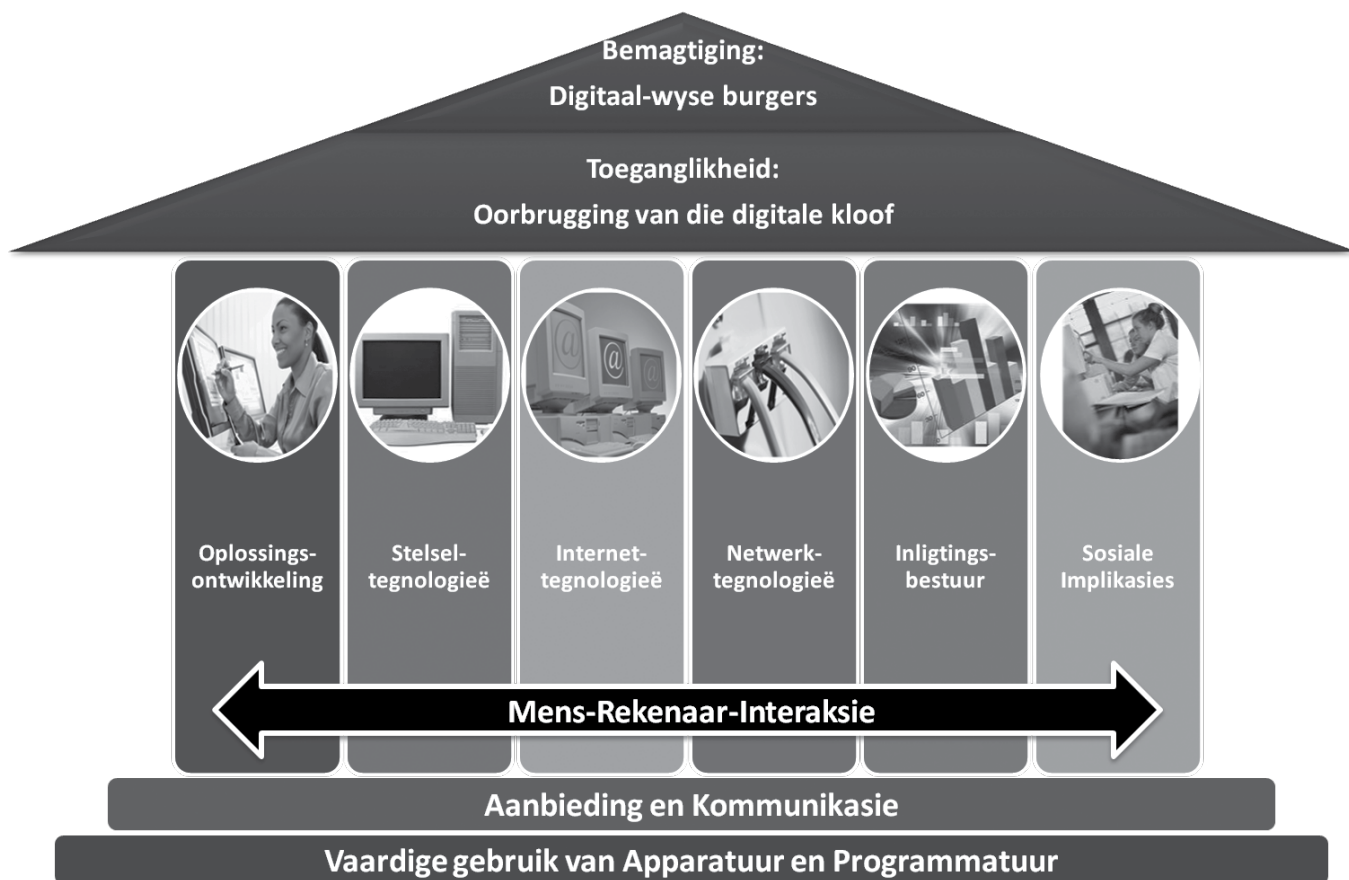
Bemagtiging:
Digitaal-wyse burgers

Toeganglikheid:
Oorbrugging van die digitale kloof

Oplossings-ontwikkeling

Stelsel-tegnologieë

Internet-tegnologieë

Netwerk-tegnologieë

Inligtings-bestuur

Sosiale Implikasies

Mens-Rekenaar-Interaksie

Aanbieding en Kommunikasie

Vaardige gebruik van Apparatuur en Programmatuur